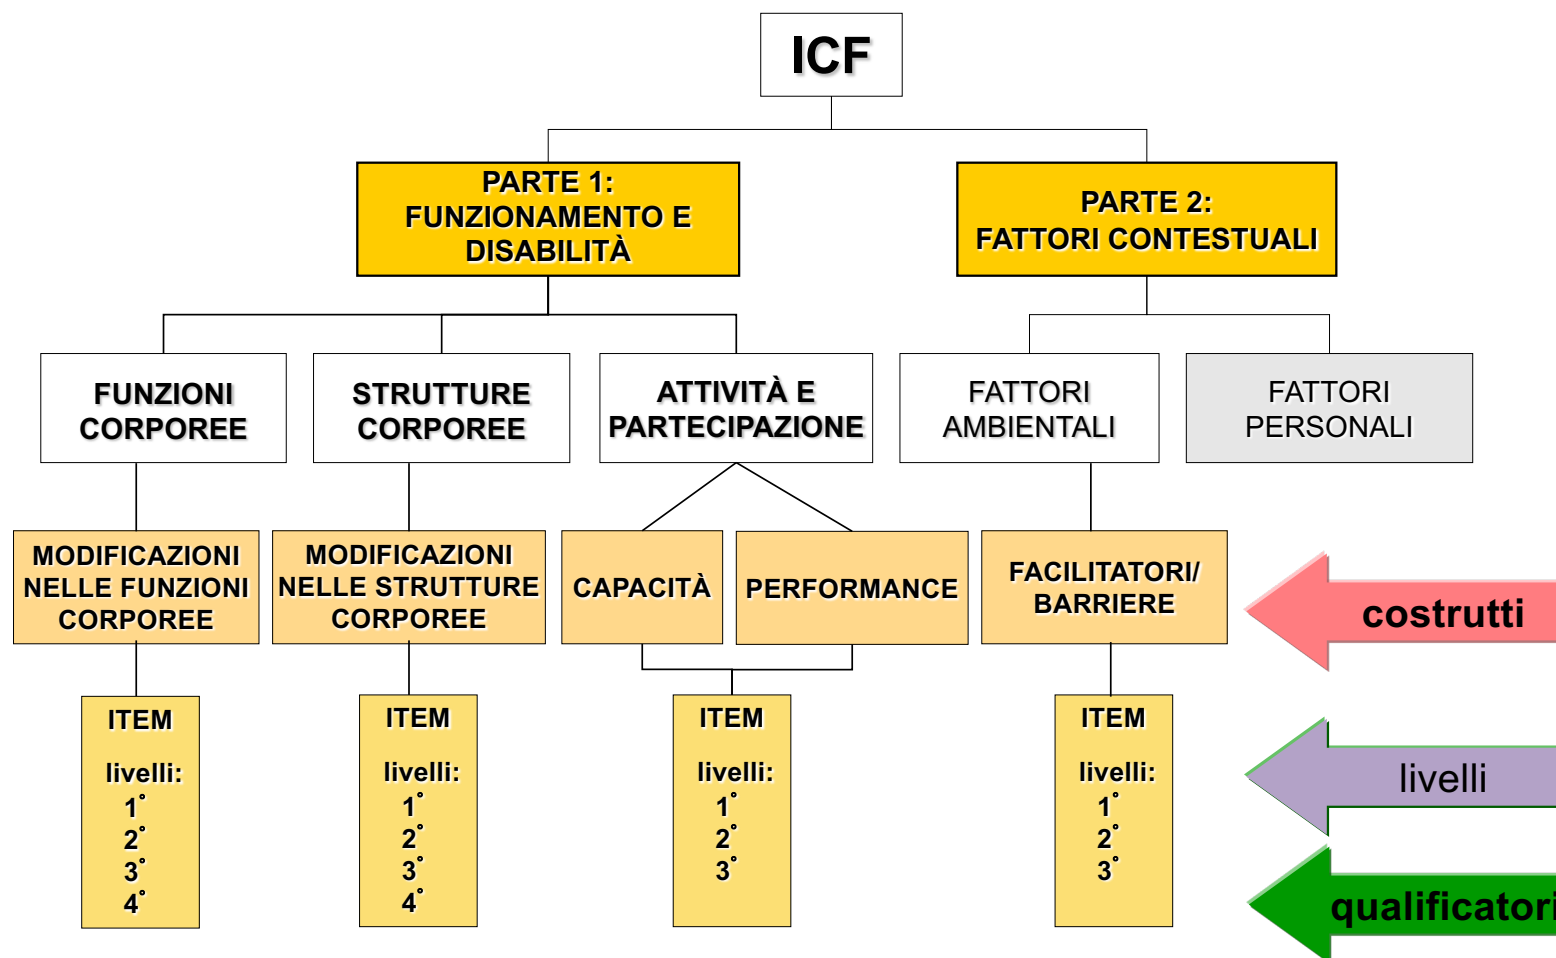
ICF

PARTE 1: FUNZIONAMENTO E DISABILITÀ

PARTE 2: FATTORI CONTESTUALI

FUNZIONI CORPOREE

STRUTTURE CORPOREE

ATTIVITÀ E PARTECIPAZIONE

FATTORI AMBIENTALI

FATTORI PERSONALI

MODIFICAZIONI NELLE FUNZIONI CORPOREE

MODIFICAZIONI NELLE STRUTTURE CORPOREE

CAPACITÀ

PERFORMANCE

FACILITATORI/ BARRIERE

costrutti

ITEM

livelli:
1°
2°
3°
4°

ITEM

livelli:
1°
2°
3°
4°

ITEM

livelli:
1°
2°
3°

ITEM

livelli:
1°
2°
3°

livelli

qualificatori